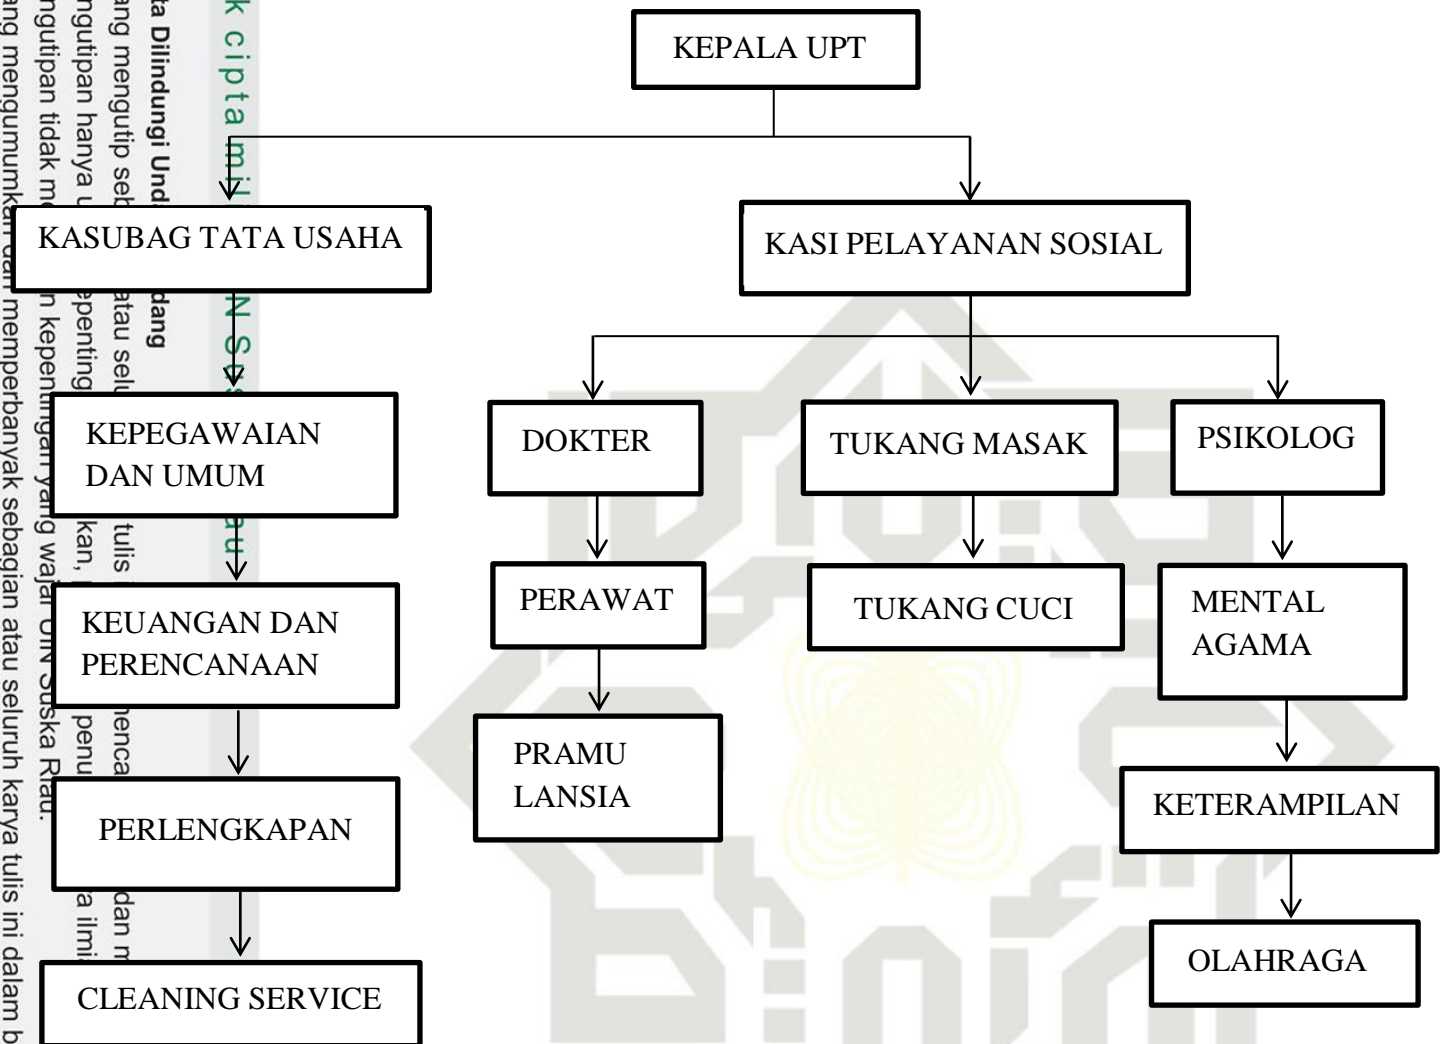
KEPALA UPT

KASUBAG TATA USAHA

KASI PELAYANAN SOSIAL

KEPEGAWAIAN DAN UMUM

KEUANGAN DAN PERENCANAAN

PERLENGKAPAN

CLEANING SERVICE

DOKTER

PERAWAT

PRAMU LANSIA

TUKANG MASAK

TUKANG CUCI

PSIKOLOG

MENTAL AGAMA

KETERAMPILAN

OLAHRAGA

k cipta mi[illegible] N S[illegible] Riau

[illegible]ta Dilindungi Und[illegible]dang
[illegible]ang mengutip seb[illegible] atau selu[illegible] tulis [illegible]encan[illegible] dan m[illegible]
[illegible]ngutipan hanya u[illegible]enting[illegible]kan, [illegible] penu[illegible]a ilmi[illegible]
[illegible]ngutipan tidak m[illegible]n kepentingan yang wajar UIN Suska Riau.
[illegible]ang mengumumkan dan memperbanyak sebagian atau seluruh karya tulis ini dalam b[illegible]